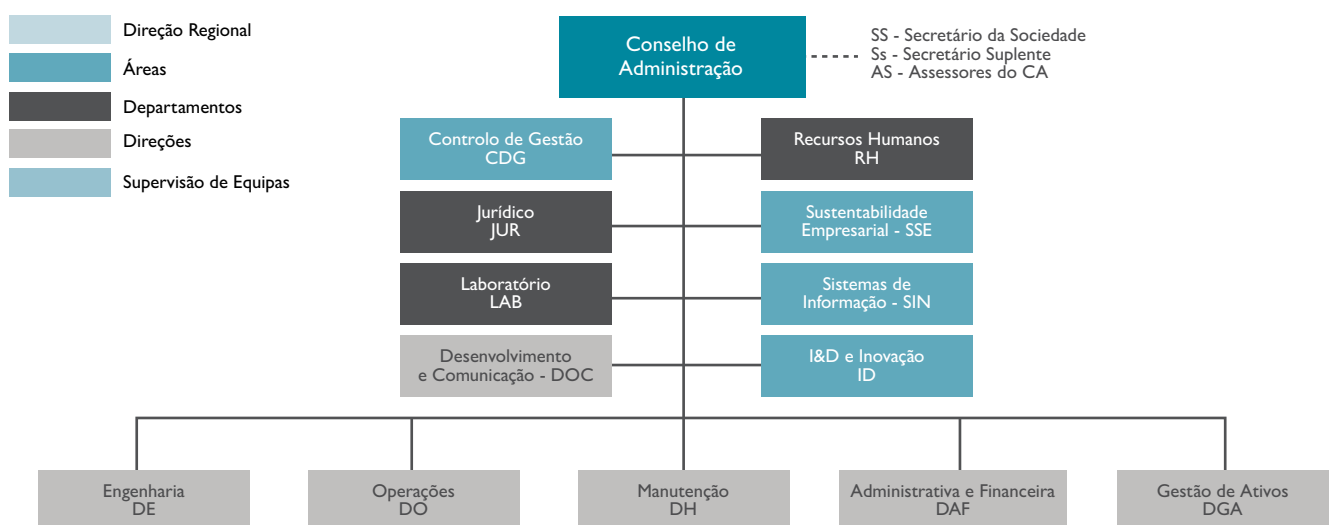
Direção Regional
Áreas
Departamentos
Direções
Supervisão de Equipas

Conselho de Administração

SS - Secretário da Sociedade
Ss - Secretário Suplente
AS - Assessores do CA

Controlo de Gestão CDG

Recursos Humanos RH

Jurídico JUR

Sustentabilidade Empresarial - SSE

Laboratório LAB

Sistemas de Informação - SIN

Desenvolvimento e Comunicação - DOC

I&D e Inovação ID

Engenharia DE

Operações DO

Manutenção DH

Administrativa e Financeira DAF

Gestão de Ativos DGA